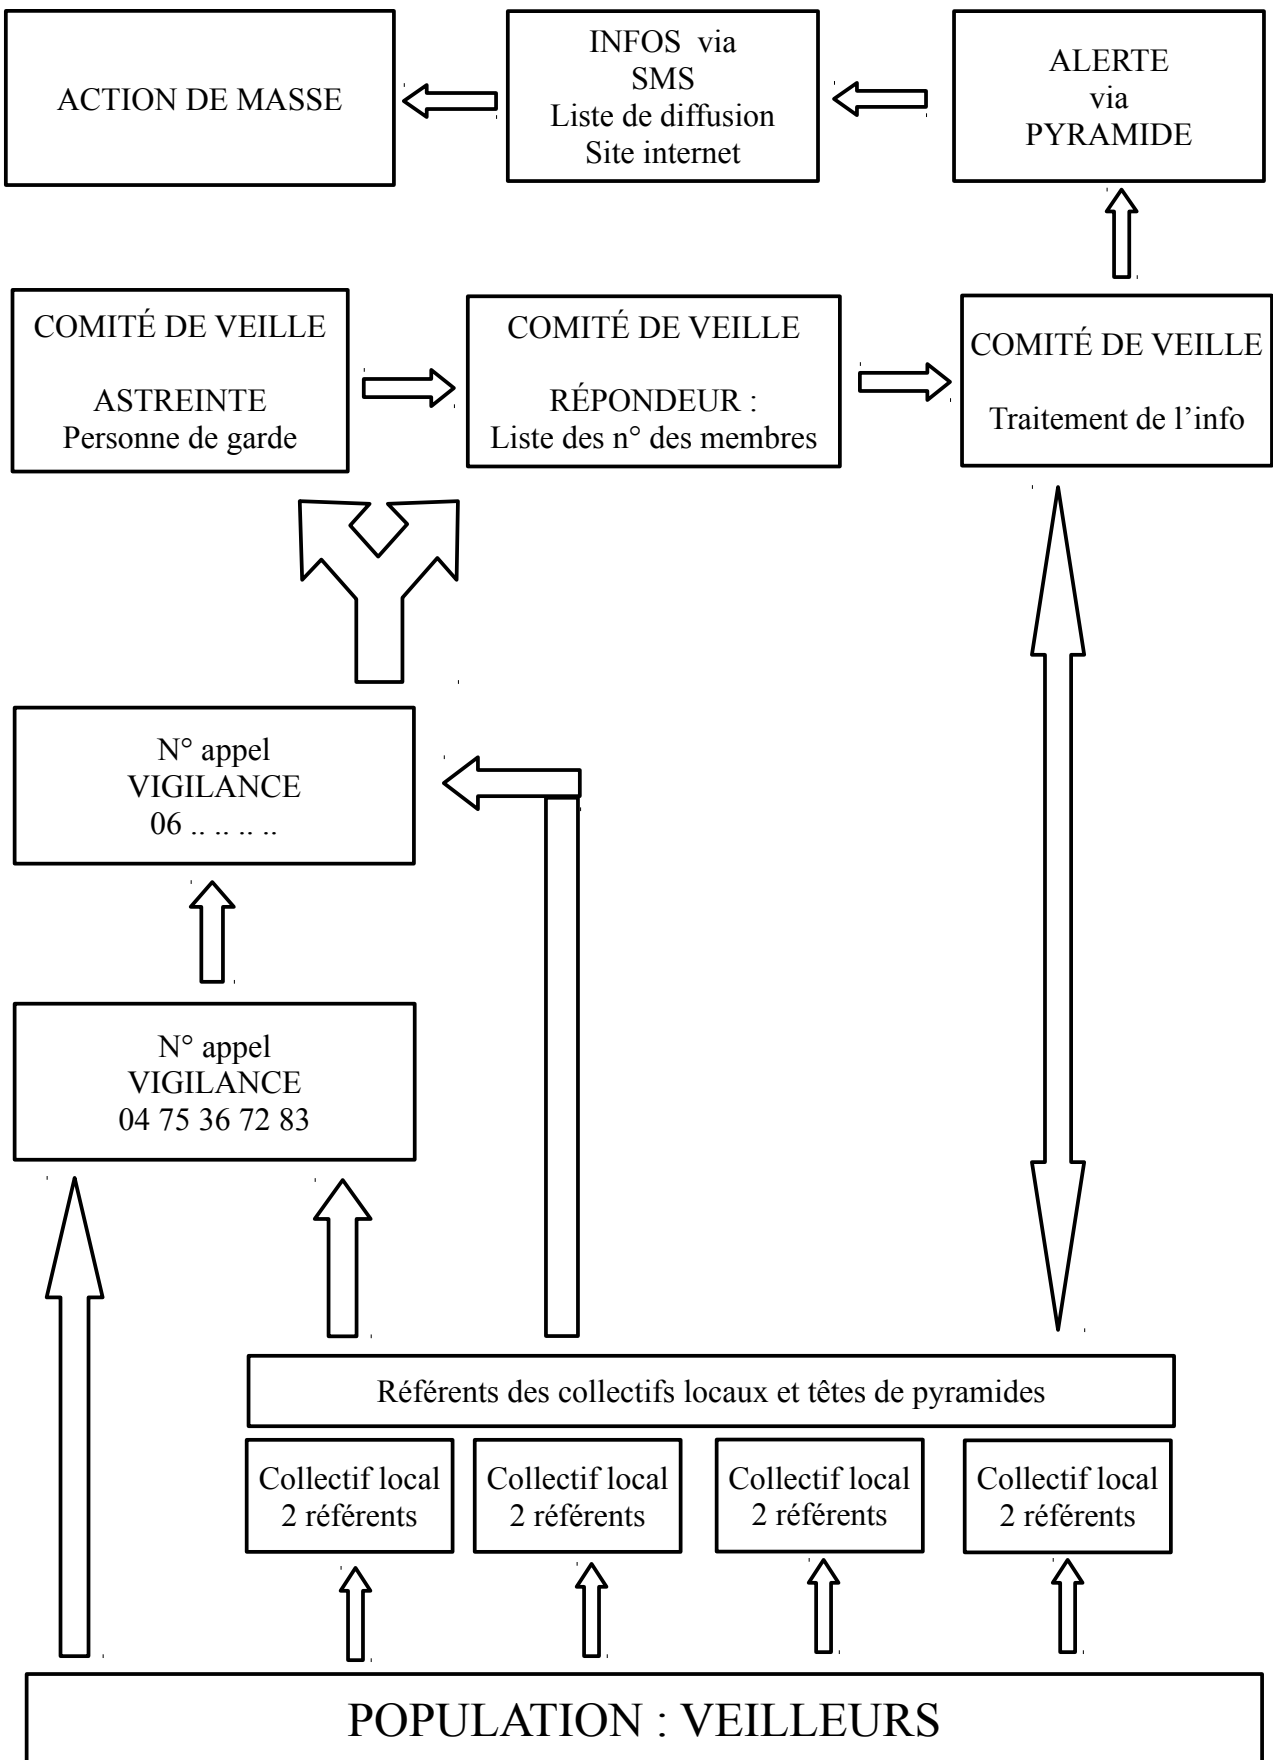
ACTION DE MASSE

INFOS via
SMS
Liste de diffusion
Site internet

ALERTE
via
PYRAMIDE

COMITÉ DE VEILLE

ASTREINTE
Personne de garde

COMITÉ DE VEILLE

RÉPONDEUR :
Liste des n° des membres

COMITÉ DE VEILLE

Traitement de l'info

N° appel
VIGILANCE
06 .. .. .. ..

N° appel
VIGILANCE
04 75 36 72 83

Référents des collectifs locaux et têtes de pyramides

Collectif local
2 référents

Collectif local
2 référents

Collectif local
2 référents

Collectif local
2 référents

POPULATION : VEILLEURS